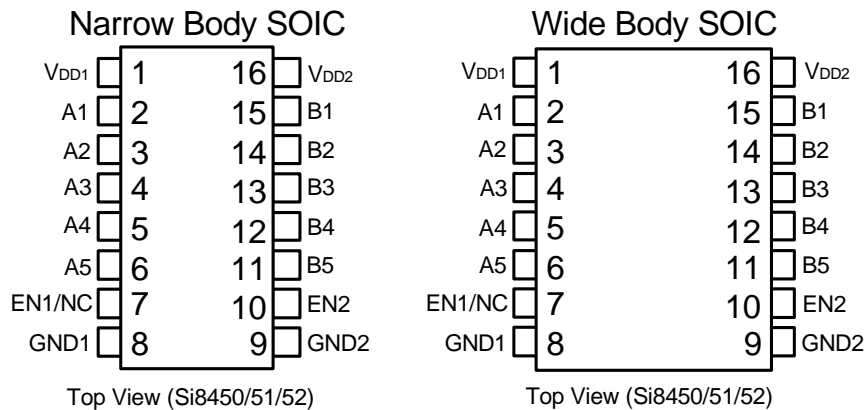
Narrow Body SOIC

$V_{DD1}$ 1
A1 2
A2 3
A3 4
A4 5
A5 6
EN1/NC 7
GND1 8

16 $V_{DD2}$
15 B1
14 B2
13 B3
12 B4
11 B5
10 EN2
9 GND2

Top View (Si8450/51/52)

Wide Body SOIC

$V_{DD1}$ 1
A1 2
A2 3
A3 4
A4 5
A5 6
EN1/NC 7
GND1 8

16 $V_{DD2}$
15 B1
14 B2
13 B3
12 B4
11 B5
10 EN2
9 GND2

Top View (Si8450/51/52)